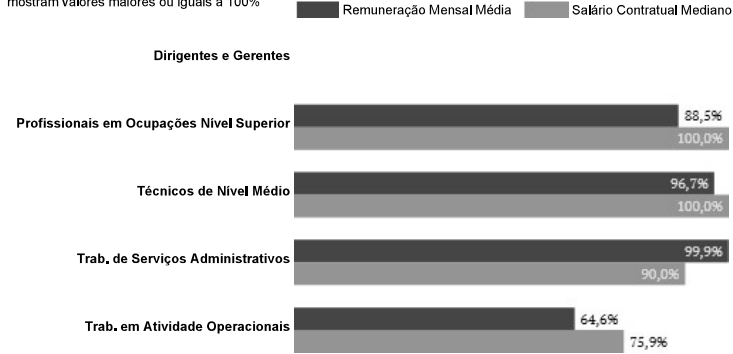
mostram valores maiores ou iguais a 100%

Remuneração Mensal Média
Salário Contratual Mediano

Dirigentes e Gerentes

Profissionais em Ocupações Nível Superior
88,5%
100,0%

Técnicos de Nível Médio
96,7%
100,0%

Trab. de Serviços Administrativos
99,9%
90,0%

Trab. em Atividade Operacionais
64,6%
75,9%